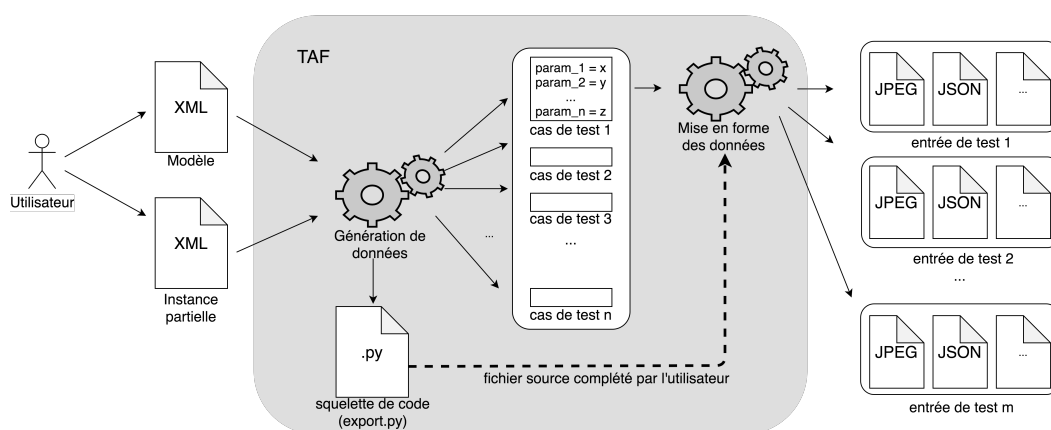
TAF

Utilisateur

XML
Modèle

XML
Instance partielle

Génération de données

.py
squelette de code (export.py)

param_1 = x
param_2 = y
...
param_n = z
cas de test 1

cas de test 2

cas de test 3

...

...

cas de test n

Mise en forme des données

fichier source complété par l'utilisateur

JPEG
JSON
...
entrée de test 1

JPEG
JSON
...
entrée de test 2

...

JPEG
JSON
...
entrée de test m